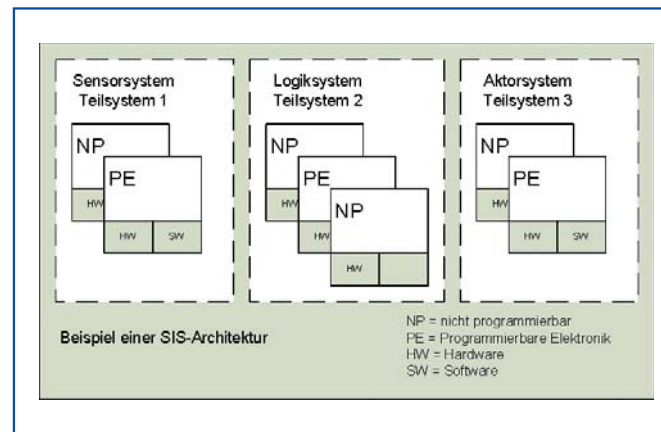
Sensorsystem
Teilsystem 1

NP

PE

HW

HW SW

Logiksystem
Teilsystem 2

NP

PE

HW

HW

NP

HW

Aktorsystem
Teilsystem 3

NP

PE

HW

HW SW

Beispiel einer SIS-Architektur

NP = nicht programmierbar
PE = Programmierbare Elektronik
HW = Hardware
SW = Software